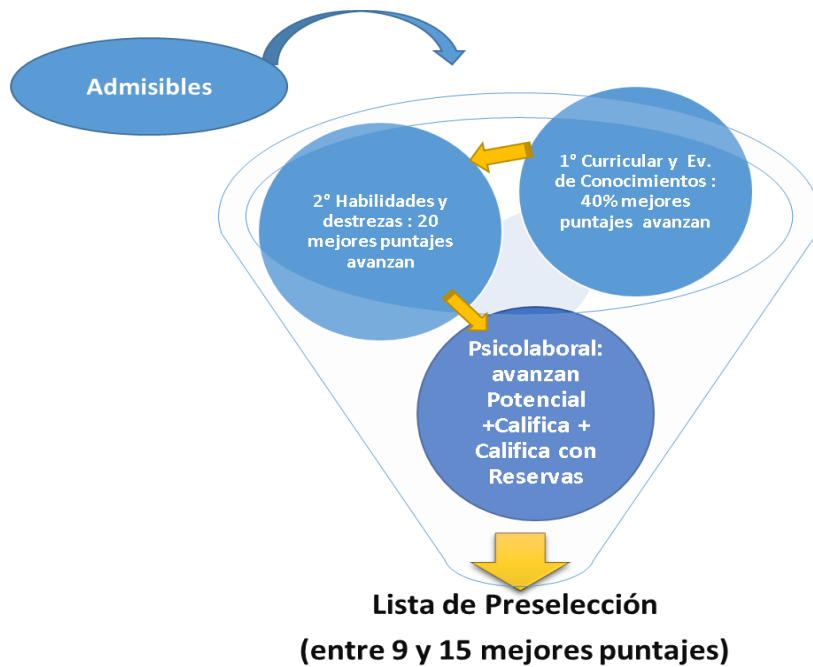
Admisibles

1° Curricular y Ev. de Conocimientos : 40% mejores puntajes avanzan

2° Habilidades y destrezas : 20 mejores puntajes avanzan

Psicolaboral: avanzan Potencial +Califica + Califica con Reservas

Lista de Preselección

(entre 9 y 15 mejores puntajes)